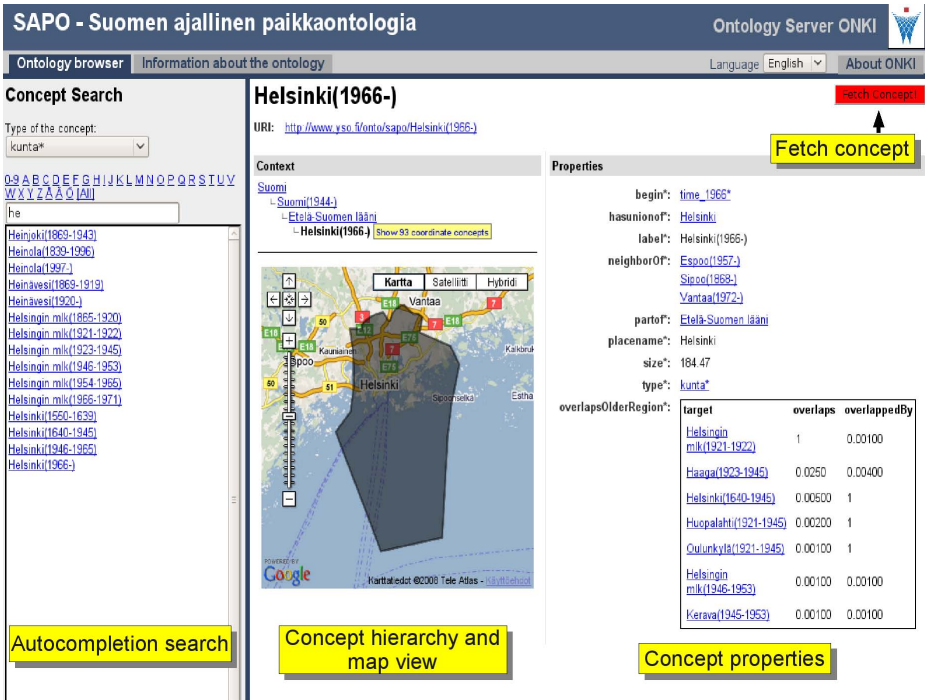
SAPO - Suomen ajallinen paikkaontologia

Ontology Server ONKI

Ontology browser | Information about the ontology

Language English

About ONKI

Concept Search

Type of the concept:

kunta*

0-9 A B C D E F G H I J K L M N O P Q R S T U V W X Y Z Å Ä Ö [All]

he

Heinjoki(1869-1943)
Heinola(1839-1996)
Heinola(1997-)
Heinävesi(1869-1919)
Heinävesi(1920-)
Helsingin mlk(1865-1920)
Helsingin mlk(1921-1922)
Helsingin mlk(1923-1945)
Helsingin mlk(1946-1953)
Helsingin mlk(1954-1965)
Helsingin mlk(1966-1971)
Helsinki(1550-1639)
Helsinki(1640-1945)
Helsinki(1946-1965)
Helsinki(1966-)

Autocompletion search

Helsinki(1966-)

Fetch Concept!

URI: http://www.yso.fi/onto/sapo/Helsinki(1966-)

Fetch concept

Context

Suomi
Suomi(1944-)
Etelä-Suomen lääni
Helsinki(1966-) Show 93 coordinate concepts

Kartta Satelliitti Hybridi

Vantaa

Kauniainen

Espoo

Helsinki

Sipoonselkä

Kalkbruk

Estha

E18 E12 E75 E18 E18 E75 50 51 3 7 7

POWERED BY Google

Karttatiedot ©2008 Tele Atlas - Käyttöehdot

Concept hierarchy and map view

Properties

begin*: time_1966*
hasunionof*: Helsinki
label*: Helsinki(1966-)
neighborOf*: Espoo(1957-)
Sipoo(1868-)
Vantaa(1972-)
partof*: Etelä-Suomen lääni
placename*: Helsinki
size*: 184.47
type*: kunta*
overlapsOlderRegion*:

| target | overlaps | overlappedBy |
|---|---|---|
| Helsingin mlk(1921-1922) | 1 | 0.00100 |
| Haaga(1923-1945) | 0.0250 | 0.00400 |
| Helsinki(1640-1945) | 0.00500 | 1 |
| Huopalahti(1921-1945) | 0.00200 | 1 |
| Oulunkylä(1921-1945) | 0.00100 | 1 |
| Helsingin mlk(1946-1953) | 0.00100 | 0.00100 |
| Kerava(1945-1953) | 0.00100 | 0.00100 |

Concept properties